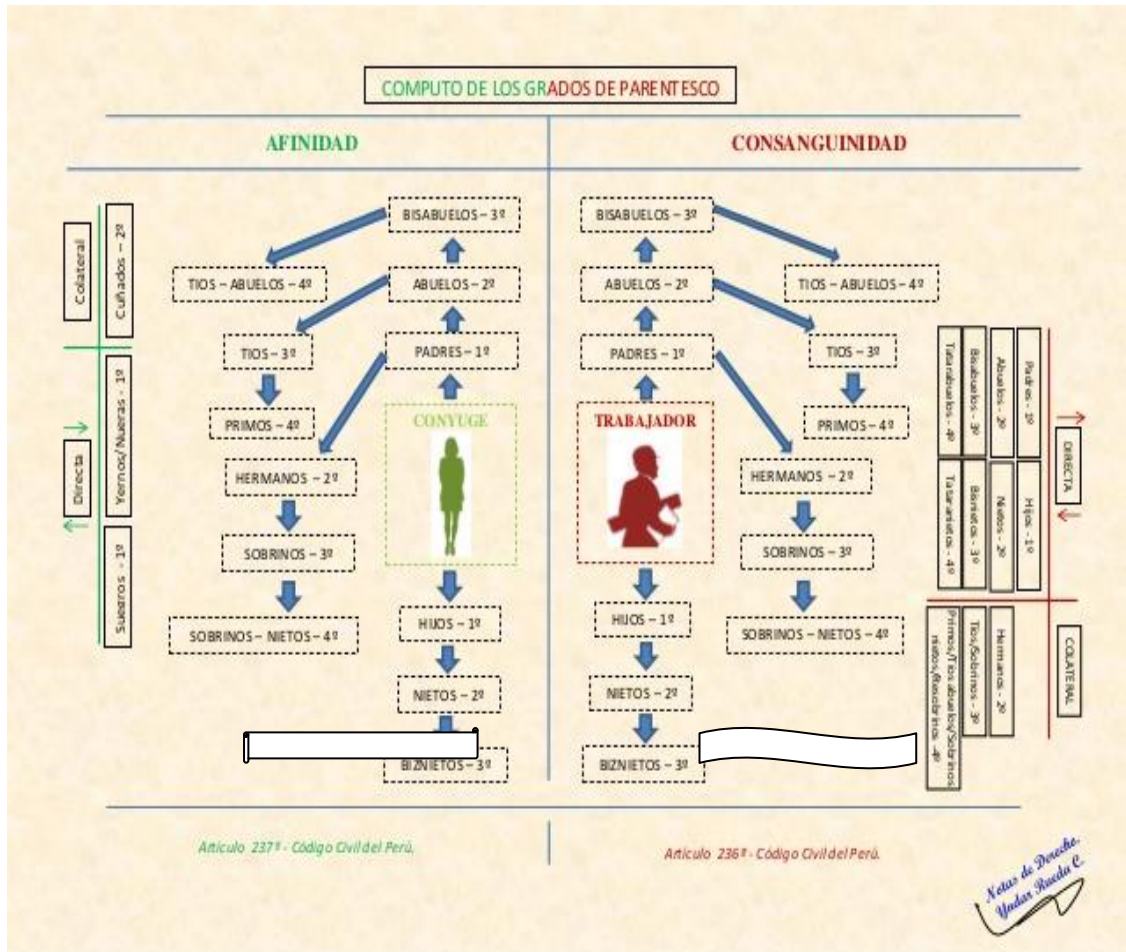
COMPUTO DE LOS GRADOS DE PARENTESCO

AFINIDAD

CONSANGUINIDAD

Colateral

Cuñados – 2º

Directa

Yernos/Nueras – 1º

Suegros – 1º

BISABUELOS – 3º

TIOS – ABUELOS – 4º

ABUELOS – 2º

TIOS – 3º

PADRES – 1º

PRIMOS – 4º

CONYUGE

HERMANOS – 2º

SOBRINOS – 3º

SOBRINOS – NIETOS – 4º

HIJOS – 1º

NIETOS – 2º

BIZNIETOS – 3º

BISABUELOS – 3º

ABUELOS – 2º

TIOS – ABUELOS – 4º

PADRES – 1º

TIOS – 3º

TRABAJADOR

PRIMOS – 4º

HERMANOS – 2º

SOBRINOS – 3º

HIJOS – 1º

SOBRINOS – NIETOS – 4º

NIETOS – 2º

BIZNIETOS – 3º

Tatarabuelos - 4º

Bisabuelos - 3º

Abuelos - 2º

Padres - 1º

DIRECTA

Tataranietos - 4º

Bisnietos - 3º

Nietos - 2º

Hijos - 1º

Primos/Tíos abuelos/Sobrinos nietos/Bisnsobrinos - 4º

Tíos/Sobrinos - 3º

Hermanos - 2º

COLATERAL

Artículo 237º - Código Civil del Perú.

Artículo 236º - Código Civil del Perú.

Notas de Derecho. Yadar Rueda C.